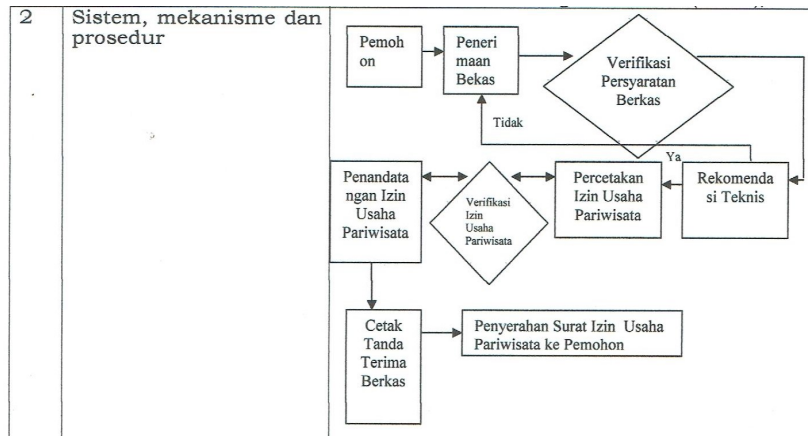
| 2 | Sistem, mekanisme dan prosedur | Pemohon → Penerimaan Bekas → Verifikasi Persyaratan Berkas; Tidak; Ya; Rekomendasi Teknis; Percetakan Izin Usaha Pariwisata; Verifikasi Izin Usaha Pariwisata; Penandatangan Izin Usaha Pariwisata; Cetak Tanda Terima Berkas; Penyerahan Surat Izin Usaha Pariwisata ke Pemohon |
|---|---|---|